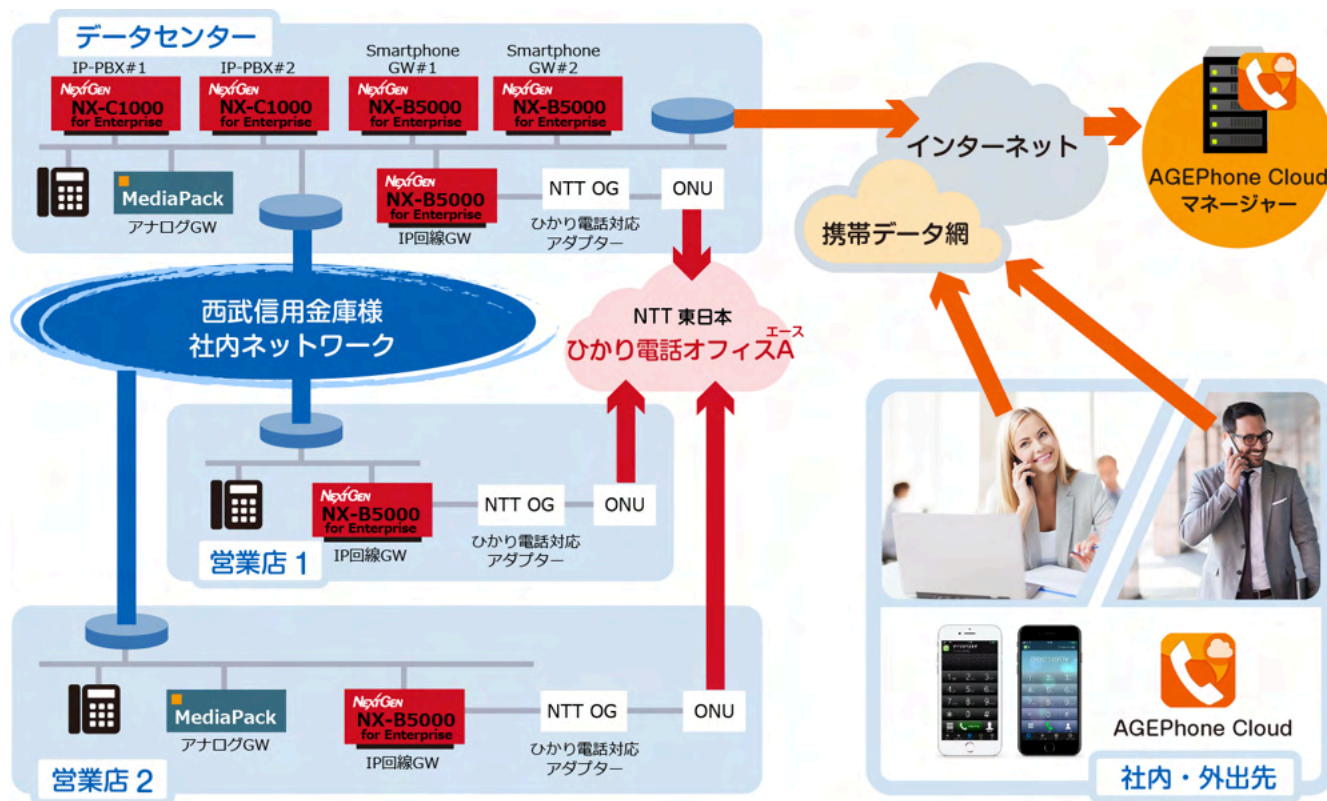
データセンター

IP-PBX#1
NEXTGEN
NX-C1000
for Enterprise

IP-PBX#2
NEXTGEN
NX-C1000
for Enterprise

Smartphone GW#1
NEXTGEN
NX-B5000
for Enterprise

Smartphone GW#2
NEXTGEN
NX-B5000
for Enterprise

MediaPack
アナログGW

NEXTGEN
NX-B5000
for Enterprise
IP回線GW

NTT OG
ひかり電話対応アダプター

ONU

インターネット

AGEPhone Cloud マネージャー

携帯データ網

西武信用金庫様
社内ネットワーク

NTT 東日本
ひかり電話オフィスA
エース

NEXTGEN
NX-B5000
for Enterprise
IP回線GW

NTT OG
ひかり電話対応アダプター

ONU

営業店 1

MediaPack
アナログGW

NEXTGEN
NX-B5000
for Enterprise
IP回線GW

NTT OG
ひかり電話対応アダプター

ONU

営業店 2

AGEPhone Cloud

社内・外出先